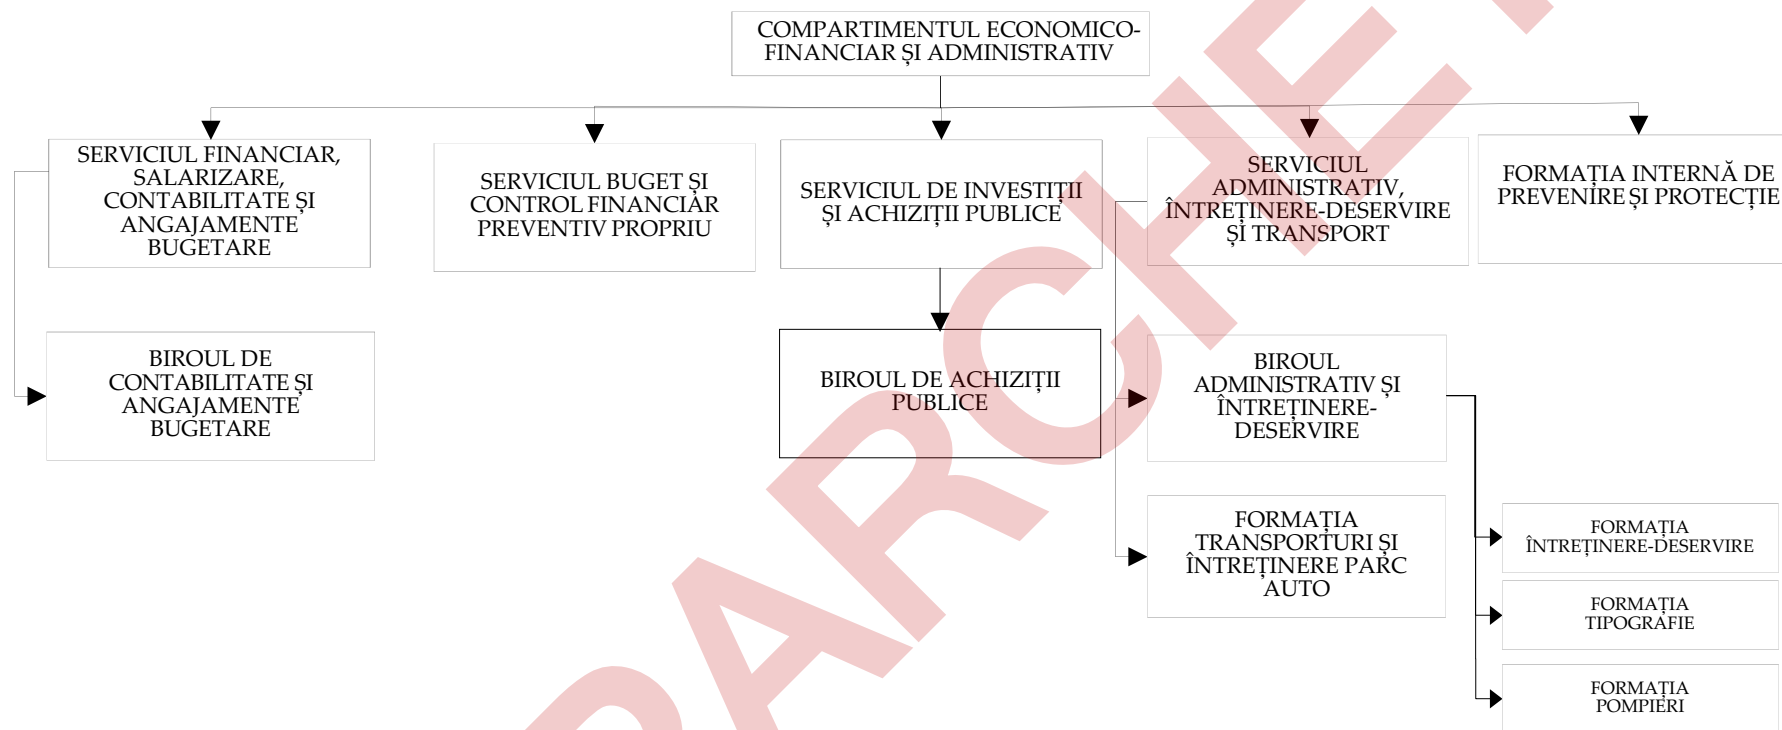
COMPARTIMENTUL ECONOMICO-FINANCIAR ȘI ADMINISTRATIV

SERVICIUL FINANCIAR, SALARIZARE, CONTABILITATE ȘI ANGAJAMENTE BUGETARE

SERVICIUL BUGET ȘI CONTROL FINANCIAR PREVENTIV PROPRIU

SERVICIUL DE INVESTIȚII ȘI ACHIZIȚII PUBLICE

SERVICIUL ADMINISTRATIV, ÎNTREȚINERE-DESERVIRE ȘI TRANSPORT

FORMAȚIA INTERNĂ DE PREVENIRE ȘI PROTECȚIE

BIROUL DE CONTABILITATE ȘI ANGAJAMENTE BUGETARE

BIROUL DE ACHIZIȚII PUBLICE

BIROUL ADMINISTRATIV ȘI ÎNTREȚINERE-DESERVIRE

FORMAȚIA TRANSPORTURI ȘI ÎNTREȚINERE PARC AUTO

FORMAȚIA ÎNTREȚINERE-DESERVIRE

FORMAȚIA TIPOGRAFIE

FORMAȚIA POMPIERI

ARHIVĂ